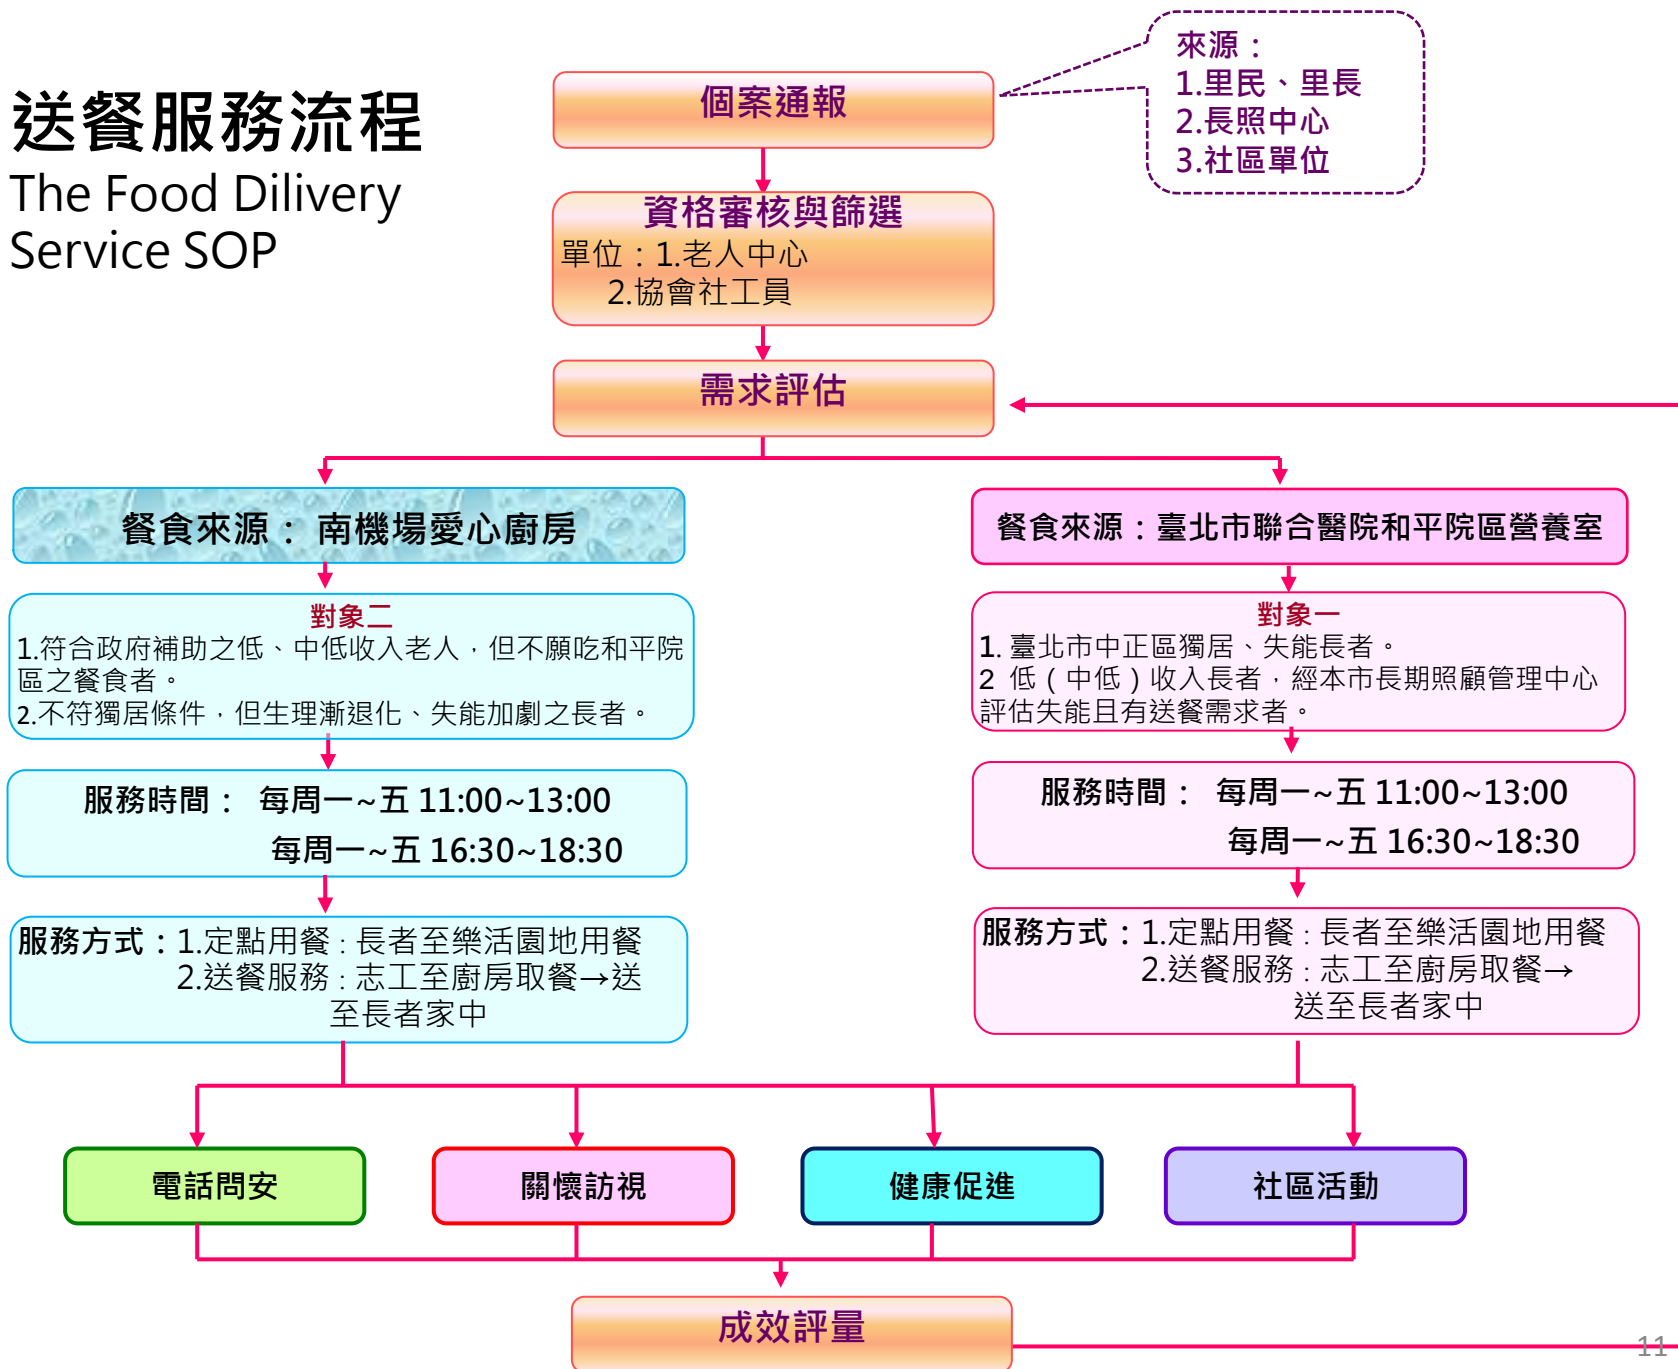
送餐服務流程
The Food Dilivery Service SOP

個案通報

來源：
1.里民、里長
2.長照中心
3.社區單位

資格審核與篩選
單位：1.老人中心
2.協會社工員

需求評估

餐食來源： 南機場愛心廚房

對象二
1.符合政府補助之低、中低收入老人，但不願吃和平院區之餐食者。
2.不符獨居條件，但生理漸退化、失能加劇之長者。

服務時間： 每周一~五 11:00~13:00
每周一~五 16:30~18:30

服務方式：1.定點用餐：長者至樂活園地用餐
2.送餐服務：志工至廚房取餐→送至長者家中

餐食來源：臺北市聯合醫院和平院區營養室

對象一
1. 臺北市中正區獨居、失能長者。
2 低（中低）收入長者，經本市長期照顧管理中心評估失能且有送餐需求者。

服務時間： 每周一~五 11:00~13:00
每周一~五 16:30~18:30

服務方式：1.定點用餐：長者至樂活園地用餐
2.送餐服務：志工至廚房取餐→送至長者家中

電話問安

關懷訪視

健康促進

社區活動

成效評量

11